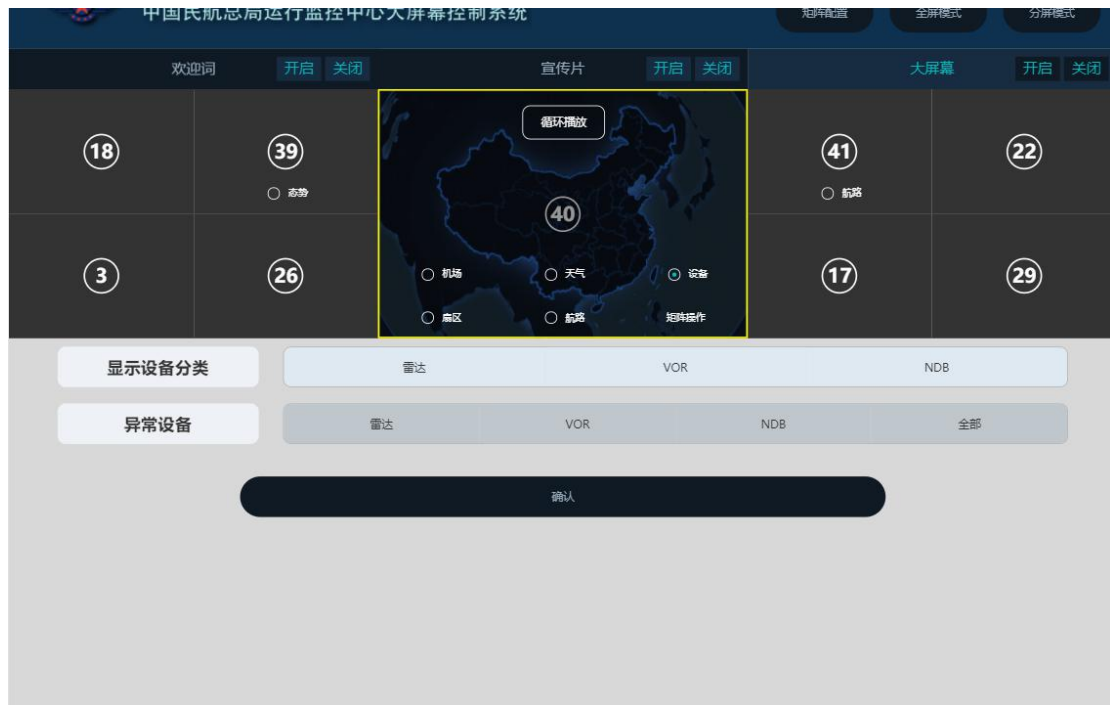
中国民航总局运行监控中心大屏幕控制系统

矩阵配置 全屏模式 分屏模式

欢迎词 开启 关闭 宣传片 开启 关闭 大屏幕 开启 关闭

18

39
○ 态势

循环播放

40

○ 机场 ○ 天气 ⊙ 设备
○ 扇区 ○ 航路 矩阵操作

41
○ 航路

22

3

26

17

29

显示设备分类

| 雷达 | VOR | NDB |
|---|---|---|

异常设备

| 雷达 | VOR | NDB | 全部 |
|---|---|---|---|

确认